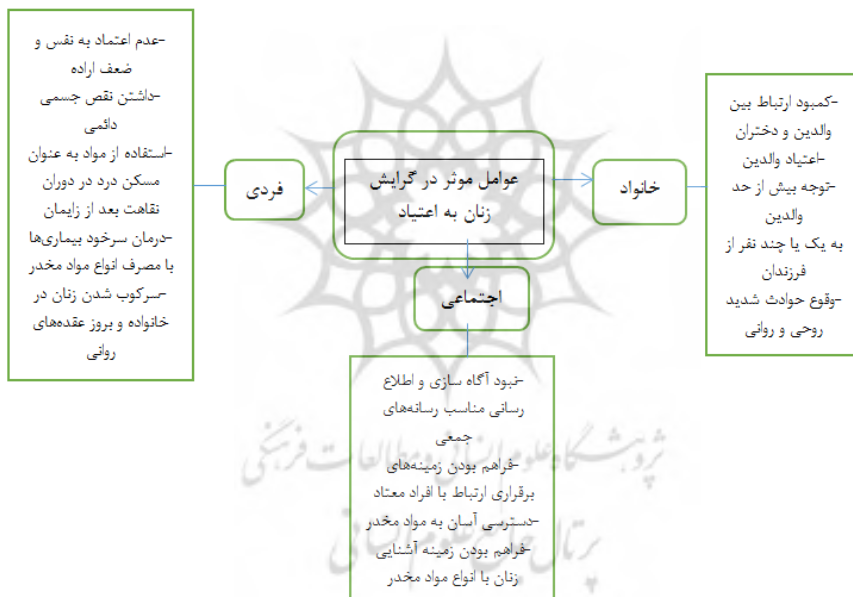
عوامل موثر در گرایش زنان به اعتیاد

فردی

-عدم اعتماد به نفس و ضعف اراده
-داشتن نقص جسمی دائمی
-استفاده از مواد به عنوان مسکن درد در دوران نقاهت بعد از زایمان
-درمان سرخود بیماری‌ها با مصرف انواع مواد مخدر
-سرکوب شدن زنان در خانواده و بروز عقده‌های روانی

خانواد

-کمبود ارتباط بین والدین و دختران
-اعتیاد والدین
-توجه بیش از حد والدین به یک یا چند نفر از فرزندان
-وقوع حوادث شدید روحی و روانی

اجتماعی

-نبود آگاه سازی و اطلاع رسانی مناسب رسانه‌های جمعی
-فراهم بودن زمینه‌های برقراری ارتباط با افراد معتاد
-دسترسی آسان به مواد مخدر
-فراهم بودن زمینه آشنایی زنان با انواع مواد مخدر

پژوهشگاه علوم انسانی و مطالعات فرهنگی
پرتال جامع علوم انسانی